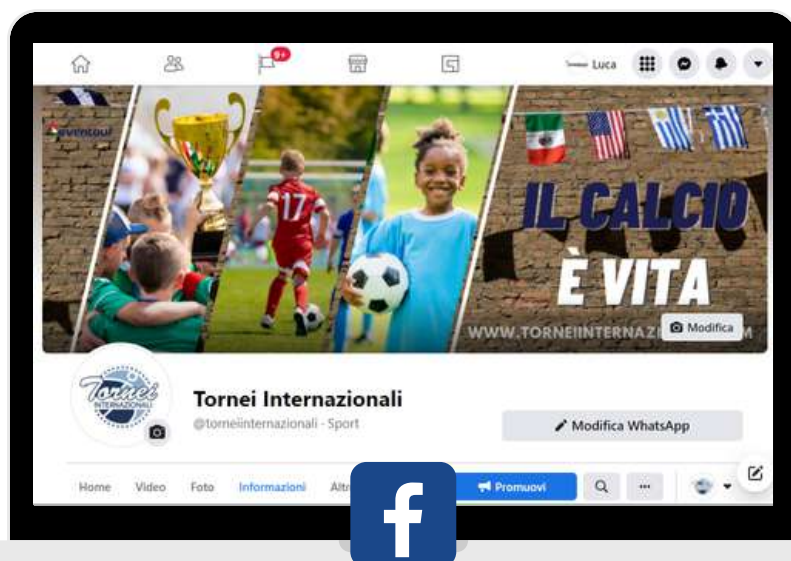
9+

Luca

eventour

17

IL CALCIO
È VITA

WWW.TORNEIINTERNAZ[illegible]M

Modifica

Tornei INTERNAZIONALI

Tornei Internazionali
@torneiinternazionali · Sport

Modifica WhatsApp

Home Video Foto Informazioni Altr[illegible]

Promuovi

...

f